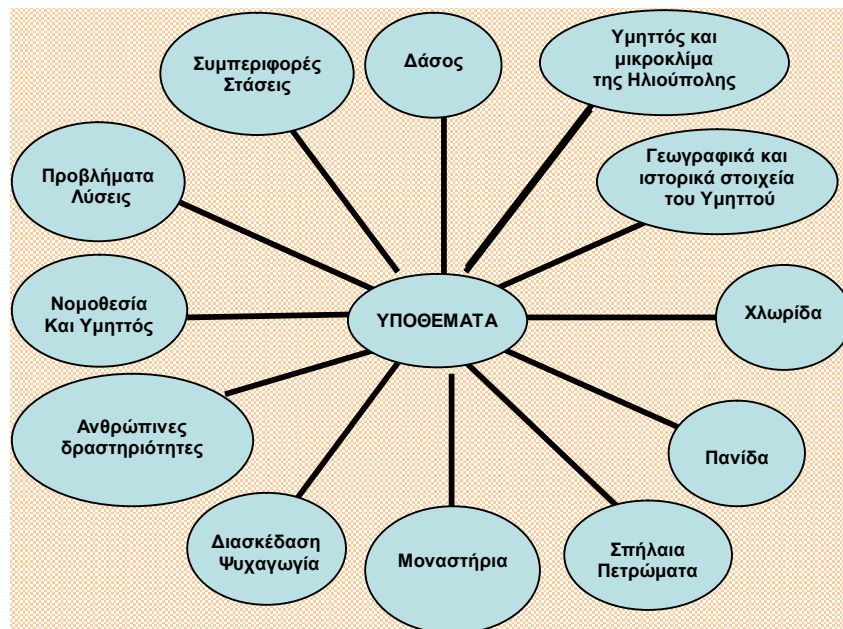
Συμπεριφορές
Στάσεις

Δάσος

Υμηττός και
μικροκλίμα
της Ηλιούπολης

Προβλήματα
Λύσεις

Γεωγραφικά και
ιστορικά στοιχεία
του Υμηττού

Νομοθεσία
Και Υμηττός

ΥΠΟΘΕΜΑΤΑ

Χλωρίδα

Ανθρώπινες
δραστηριότητες

Πανίδα

Διασκέδαση
Ψυχαγωγία

Μοναστήρια

Σπήλαια
Πετρώματα